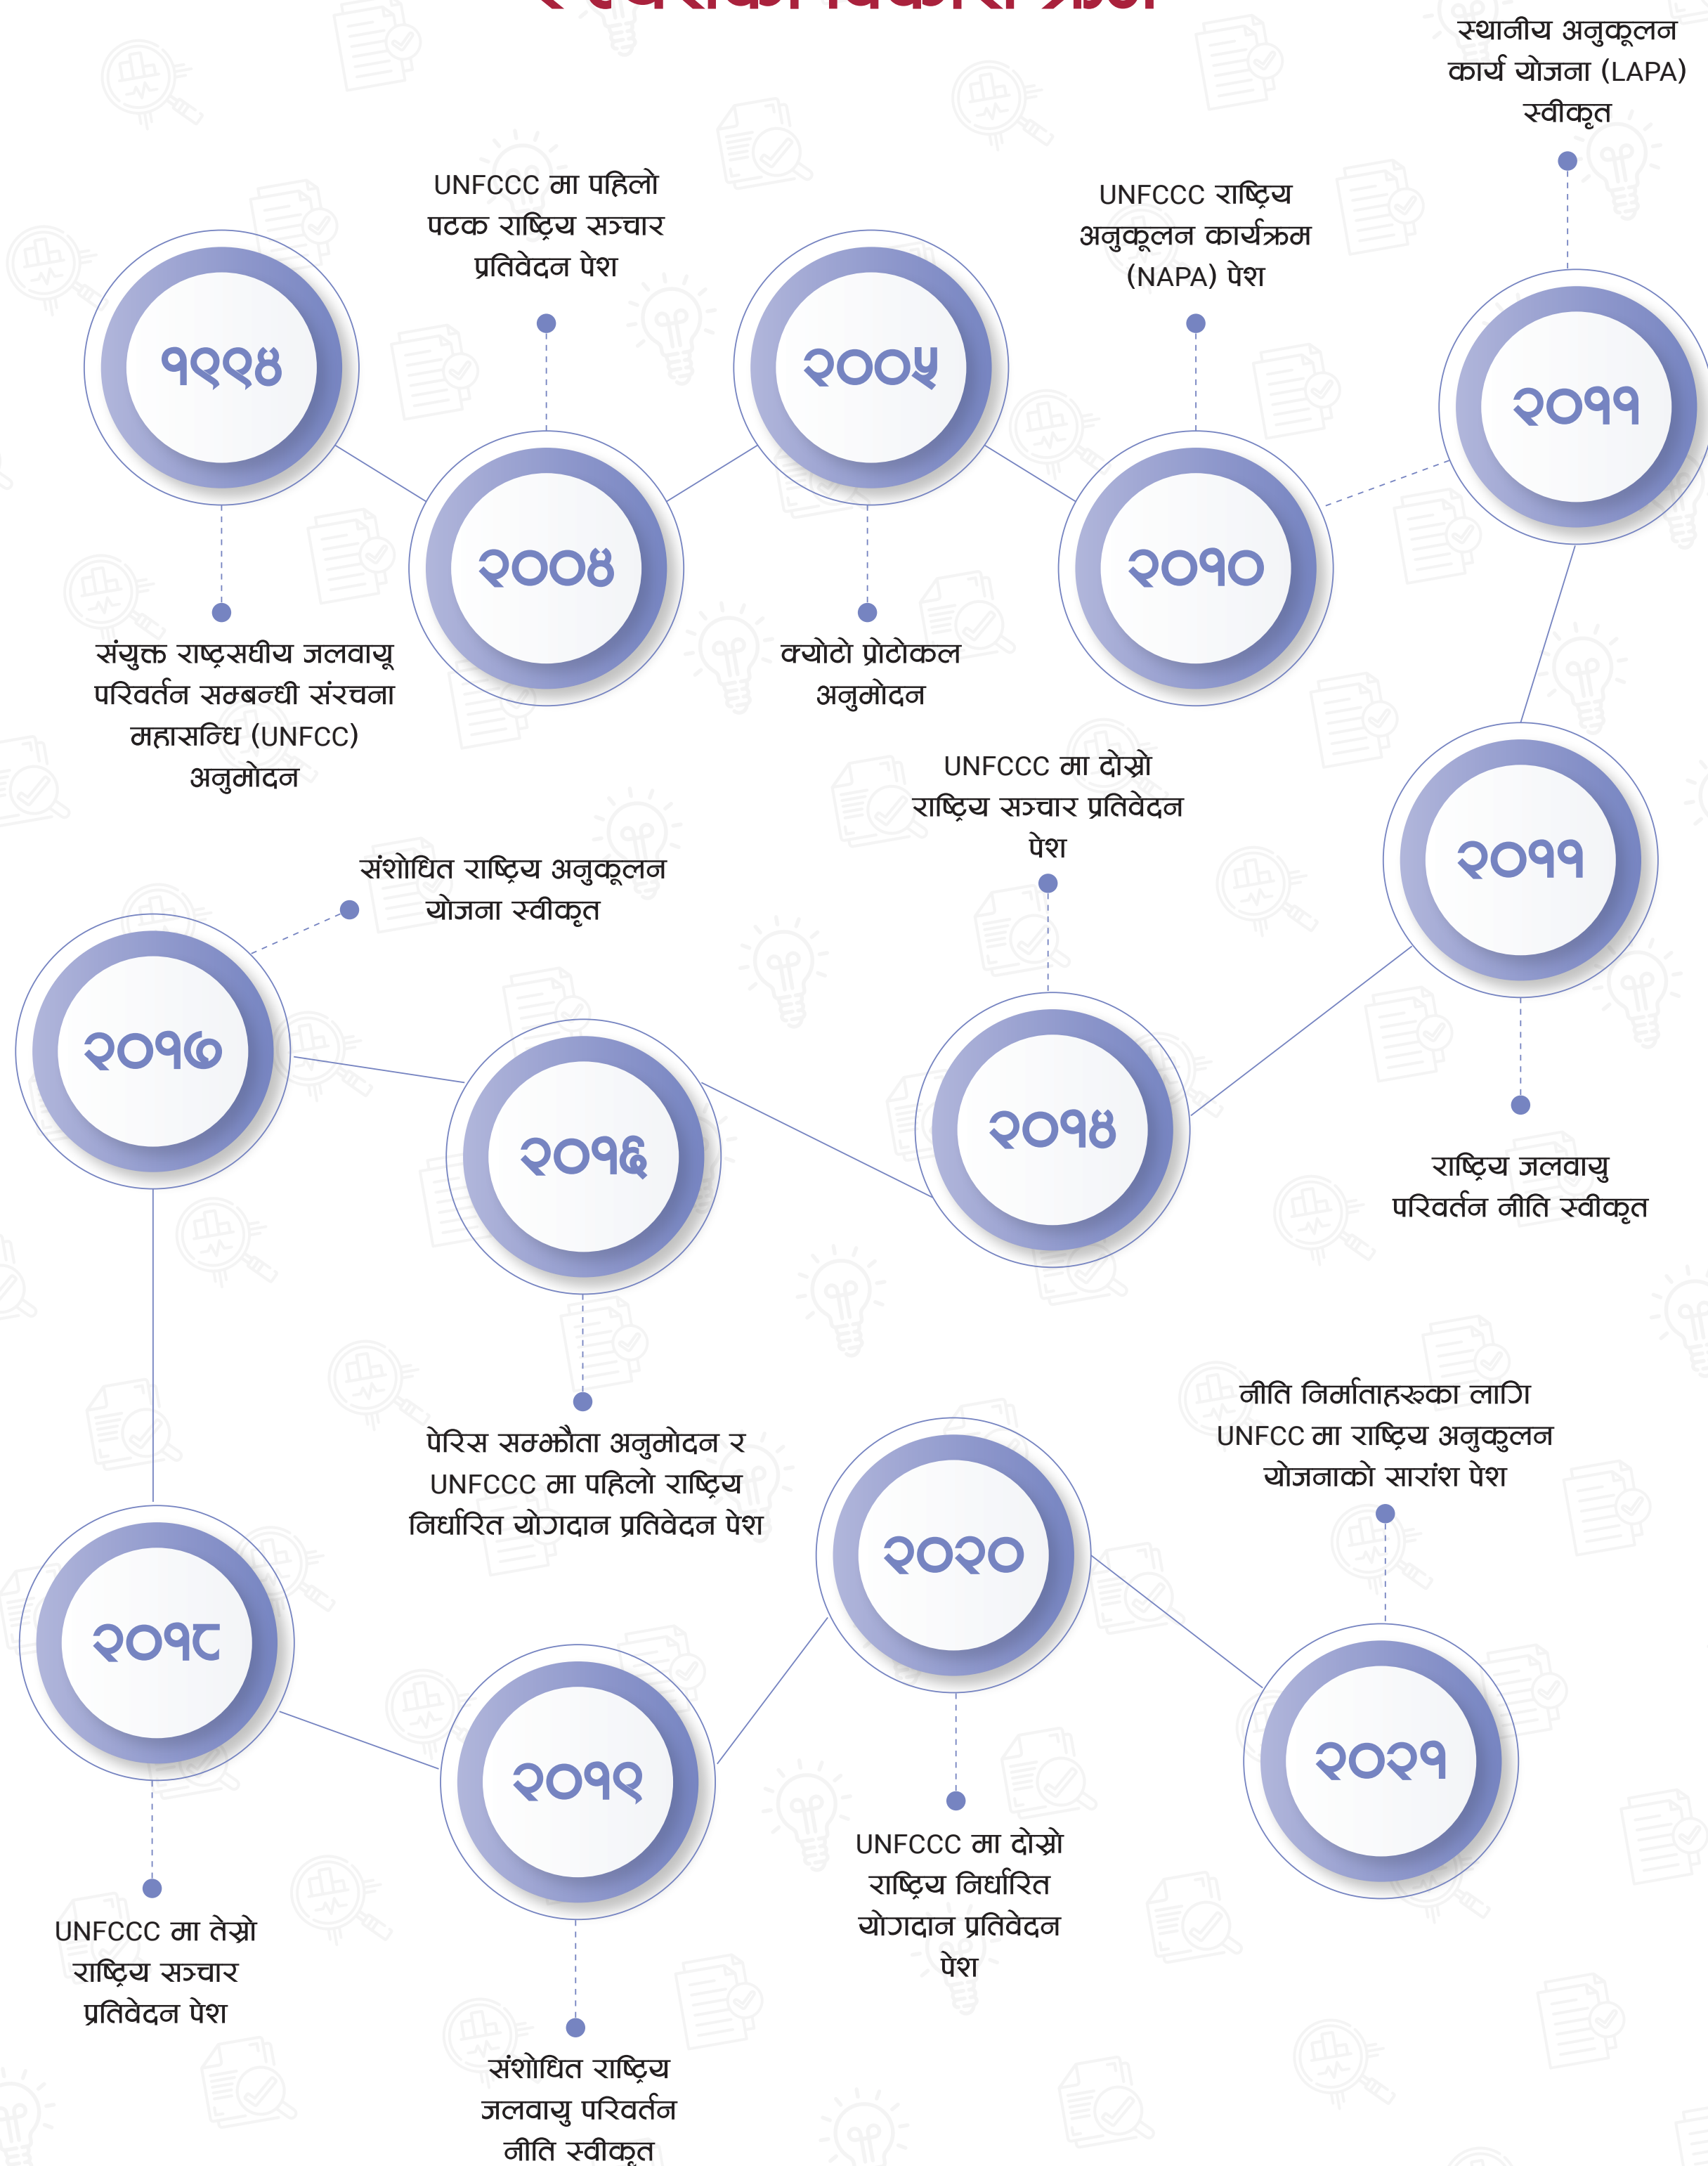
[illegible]

१९९४

संयुक्त राष्ट्रसघीय जलवायू परिवर्तन सम्बन्धी संरचना महासन्धि (UNFCC) अनुमोदन

२००४

UNFCCC मा पहिलो पटक राष्ट्रिय सञ्चार प्रतिवेदन पेश

२००५

क्योटो प्रोटोकल अनुमोदन

२०१०

UNFCCC राष्ट्रिय अनुकूलन कार्यक्रम (NAPA) पेश

२०११

स्थानीय अनुकूलन कार्य योजना (LAPA) स्वीकृत

२०११

राष्ट्रिय जलवायु परिवर्तन नीति स्वीकृत

२०१४

UNFCCC मा दोस्रो राष्ट्रिय सञ्चार प्रतिवेदन पेश

२०१६

पेरिस सम्झौता अनुमोदन र UNFCCC मा पहिलो राष्ट्रिय निर्धारित योगदान प्रतिवेदन पेश

२०१७

संशोधित राष्ट्रिय अनुकूलन योजना स्वीकृत

२०१८

UNFCCC मा तेस्रो राष्ट्रिय सञ्चार प्रतिवेदन पेश

२०१९

संशोधित राष्ट्रिय जलवायु परिवर्तन नीति स्वीकृत

२०२०

UNFCCC मा दोस्रो राष्ट्रिय निर्धारित योगदान प्रतिवेदन पेश

२०२१

नीति निर्माताहरुका लागि UNFCC मा राष्ट्रिय अनुकुलन योजनाको सारांश पेश